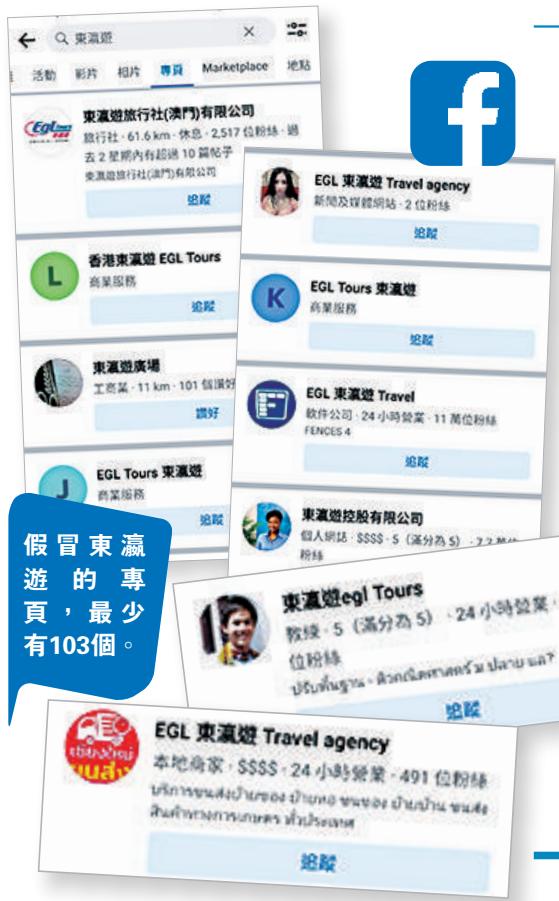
東瀛遊

活動 影片 相片 專頁 Marketplace 地點

東瀛遊旅行社(澳門)有限公司
旅行社 · 61.6 km · 休息 · 2,517 位粉絲 · 過去 2 星期內有超過 10 篇帖子
東瀛遊旅行社(澳門)有限公司
追蹤

香港東瀛遊 EGL Tours
商業服務
追蹤

東瀛遊廣場
工商業 · 11 km · 101 個讚好
讚好

EGL Tours 東瀛遊
商業服務
追蹤

EGL 東瀛遊 Travel agency
新聞及媒體網站 · 2 位粉絲
追蹤

EGL Tours 東瀛遊
商業服務
追蹤

EGL 東瀛遊 Travel
軟件公司 · 24 小時營業 · 11 萬位粉絲
FENCES 4
追蹤

東瀛遊控股有限公司
個人網誌 · $$$$ · 5 (滿分為 5) · 7.2 萬位粉絲

東瀛遊egl Tours
教練 · 5 (滿分為 5) · 24 小時營業 ·
位粉絲
ปรับพื้นฐาน - ติวคณิตศาสตร์ ม.ปลาย และ?
追蹤

EGL 東瀛遊 Travel agency
本地商家 · $$$$ · 24 小時營業 · 491 位粉絲
บริการขนส่งบ้านของ ย้ายหอ ขนของ ย้ายบ้าน ขนส่งสินค้าทางการเกษตร ทั่วประเทศ
追蹤

假冒東瀛遊的專頁，最少有103個。